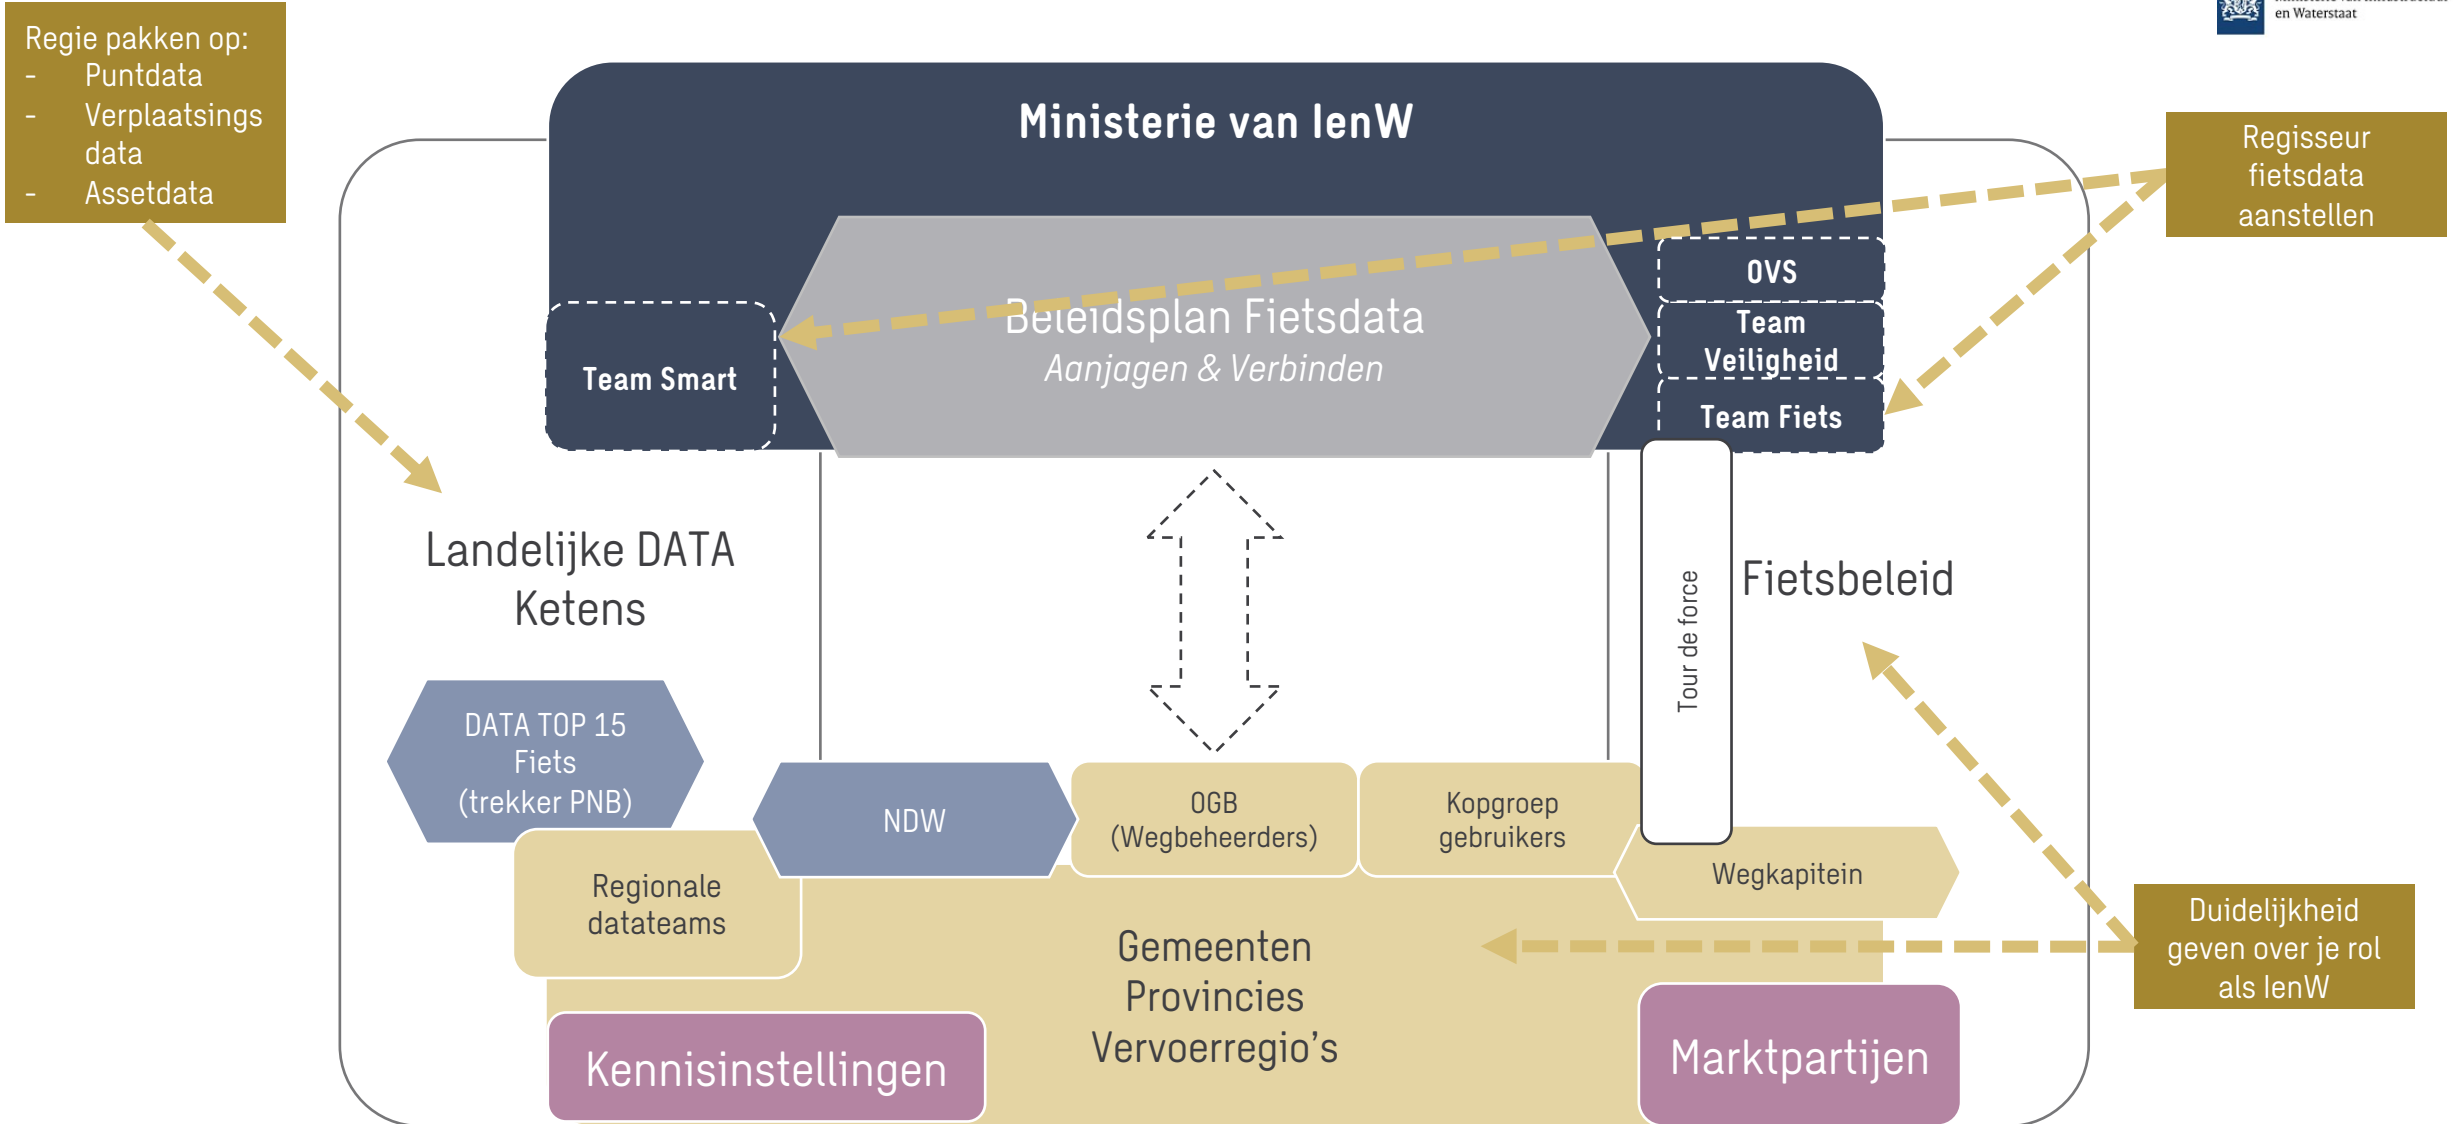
Regie pakken op:
- Puntdata
- Verplaatsings data
- Assetdata

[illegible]
en Waterstaat

Ministerie van IenW

Regisseur fietsdata aanstellen

Beleidsplan Fietsdata
Aanjagen & Verbinden

Team Smart

OVS

Team Veiligheid

Team Fiets

Landelijke DATA Ketens

Tour de force

Fietsbeleid

DATA TOP 15 Fiets (trekker PNB)

NDW

OGB (Wegbeheerders)

Kopgroep gebruikers

Wegkapitein

Regionale datateams

Duidelijkheid geven over je rol als IenW

Gemeenten
Provincies
Vervoerregio’s

Kennisinstellingen

Marktpartijen